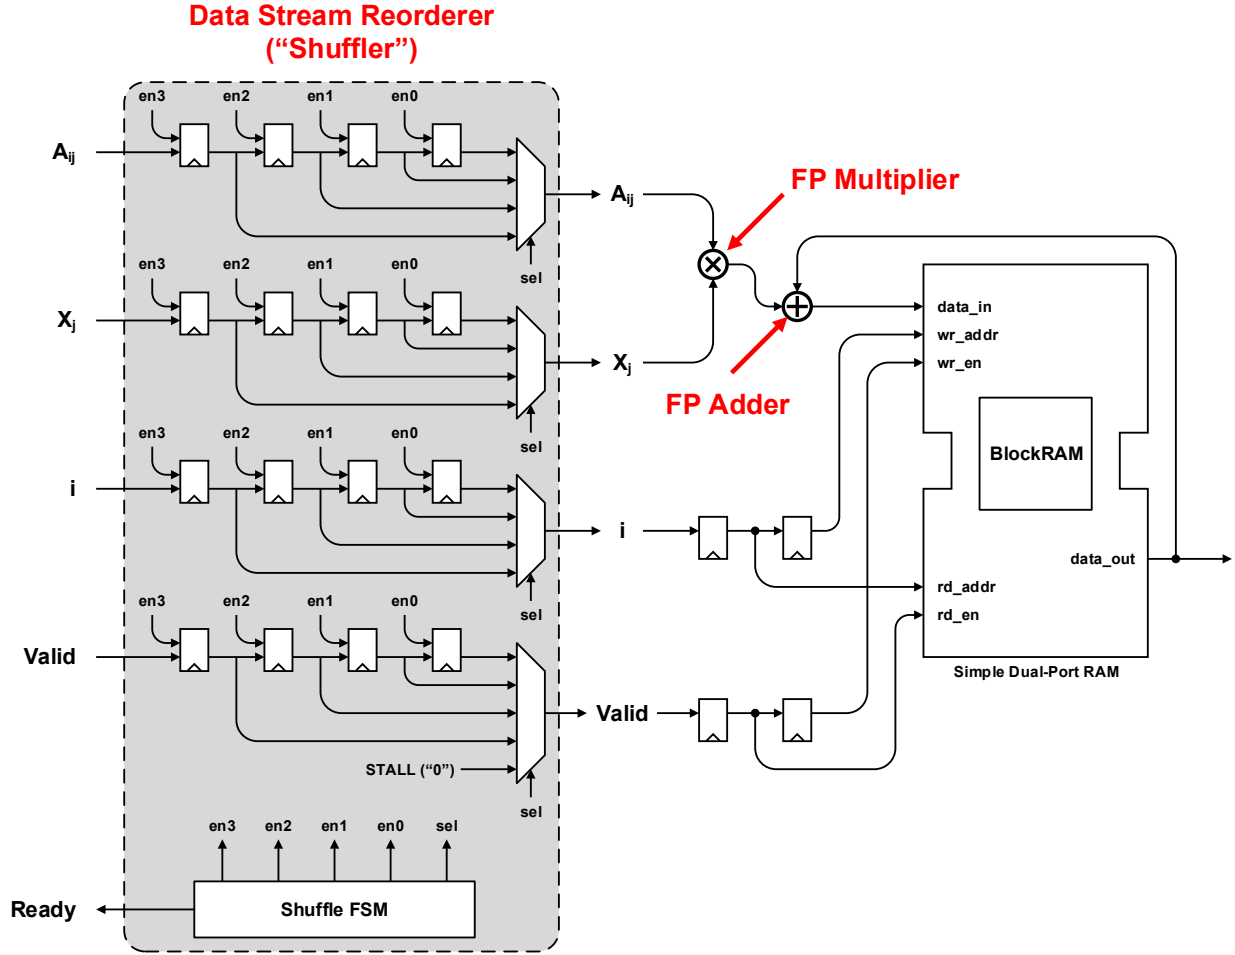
Data Stream Reorderer
("Shuffler")

en3 en2 en1 en0

$A_{ij}$

sel

$A_{ij}$

FP Multiplier

en3 en2 en1 en0

$X_j$

sel

$X_j$

FP Adder

en3 en2 en1 en0

i

sel

i

en3 en2 en1 en0

Valid

Valid

STALL ("0")

sel

en3 en2 en1 en0 sel

Ready

Shuffle FSM

data_in
wr_addr
wr_en

BlockRAM

data_out

rd_addr
rd_en

Simple Dual-Port RAM